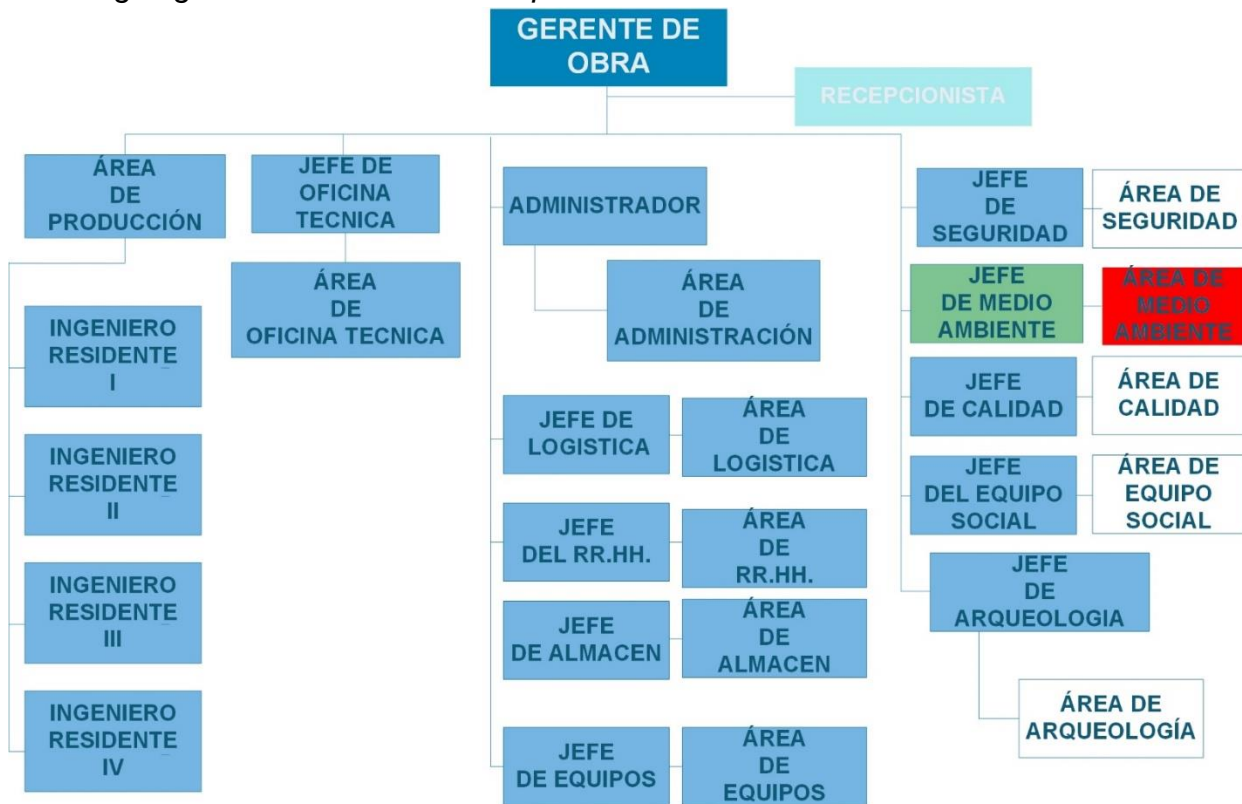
GERENTE DE OBRA

RECEPCIONISTA

ÁREA DE PRODUCCIÓN

JEFE DE OFICINA TECNICA

ÁREA DE OFICINA TECNICA

ADMINISTRADOR

ÁREA DE ADMINISTRACIÓN

JEFE DE SEGURIDAD

ÁREA DE SEGURIDAD

JEFE DE MEDIO AMBIENTE

ÁREA DE MEDIO AMBIENTE

JEFE DE CALIDAD

ÁREA DE CALIDAD

JEFE DEL EQUIPO SOCIAL

ÁREA DE EQUIPO SOCIAL

JEFE DE ARQUEOLOGIA

ÁREA DE ARQUEOLOGÍA

INGENIERO RESIDENTE I

INGENIERO RESIDENTE II

INGENIERO RESIDENTE III

INGENIERO RESIDENTE IV

JEFE DE LOGISTICA

ÁREA DE LOGISTICA

JEFE DEL RR.HH.

ÁREA DE RR.HH.

JEFE DE ALMACEN

ÁREA DE ALMACEN

JEFE DE EQUIPOS

ÁREA DE EQUIPOS